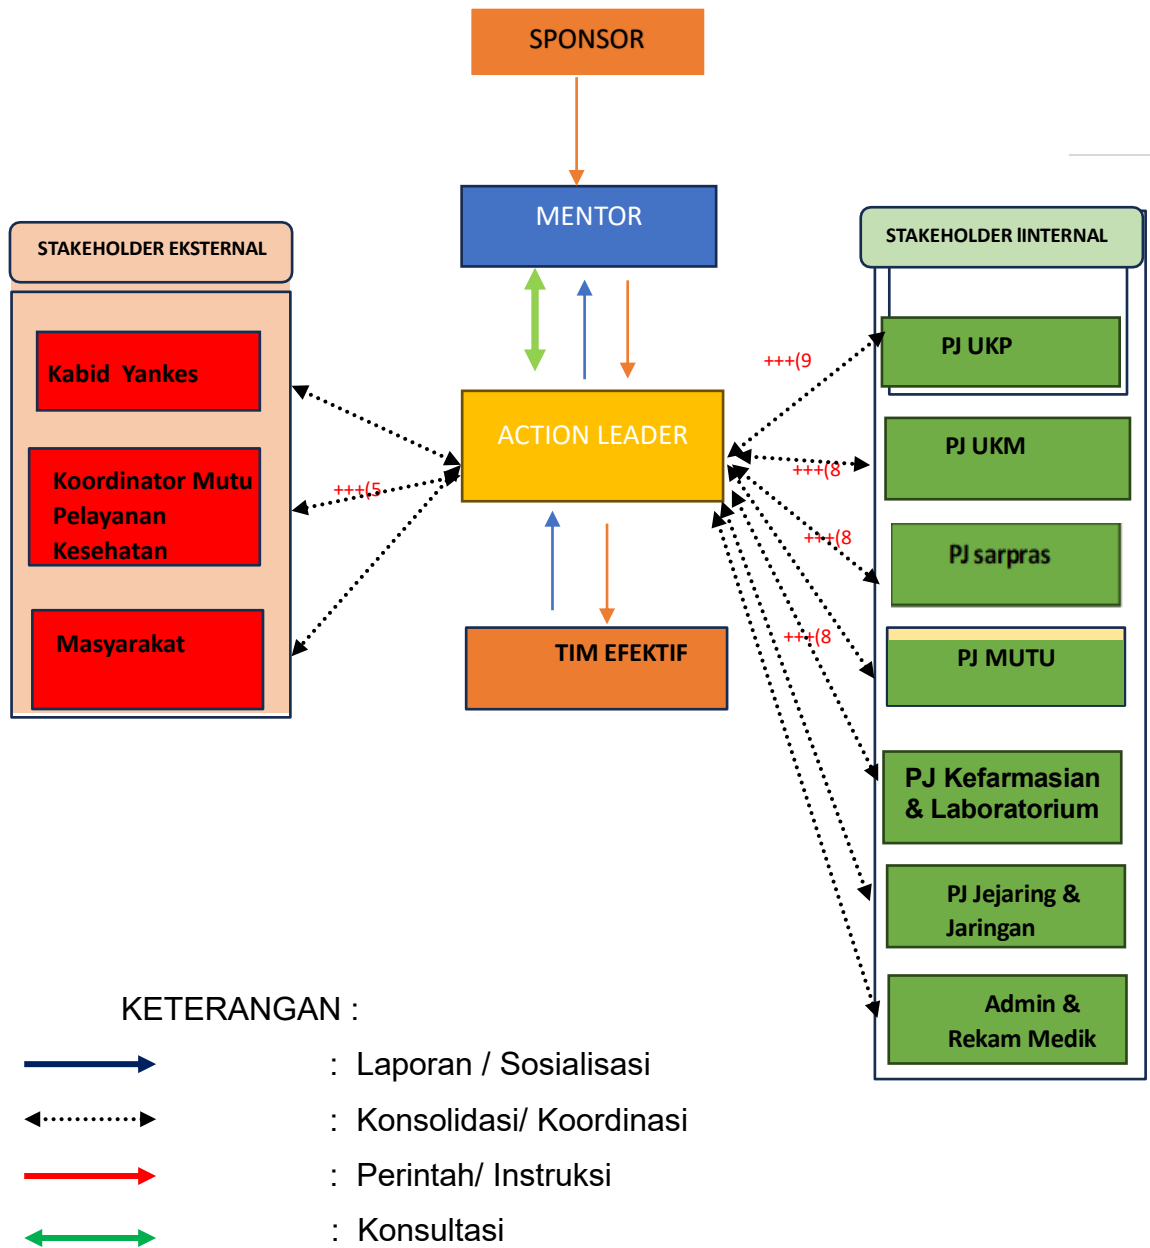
SPONSOR

MENTOR

STAKEHOLDER EKSTERNAL

Kabid Yankes

Koordinator Mutu Pelayanan Kesehatan

Masyarakat

+++(5

ACTION LEADER

TIM EFEKTIF

STAKEHOLDER IINTERNAL

+++(9

PJ UKP

+++(8

PJ UKM

+++(8

PJ sarpras

+++(8

PJ MUTU

PJ Kefarmasian & Laboratorium

PJ Jejaring & Jaringan

Admin & Rekam Medik

KETERANGAN :

: Laporan / Sosialisasi

: Konsolidasi/ Koordinasi

: Perintah/ Instruksi

: Konsultasi